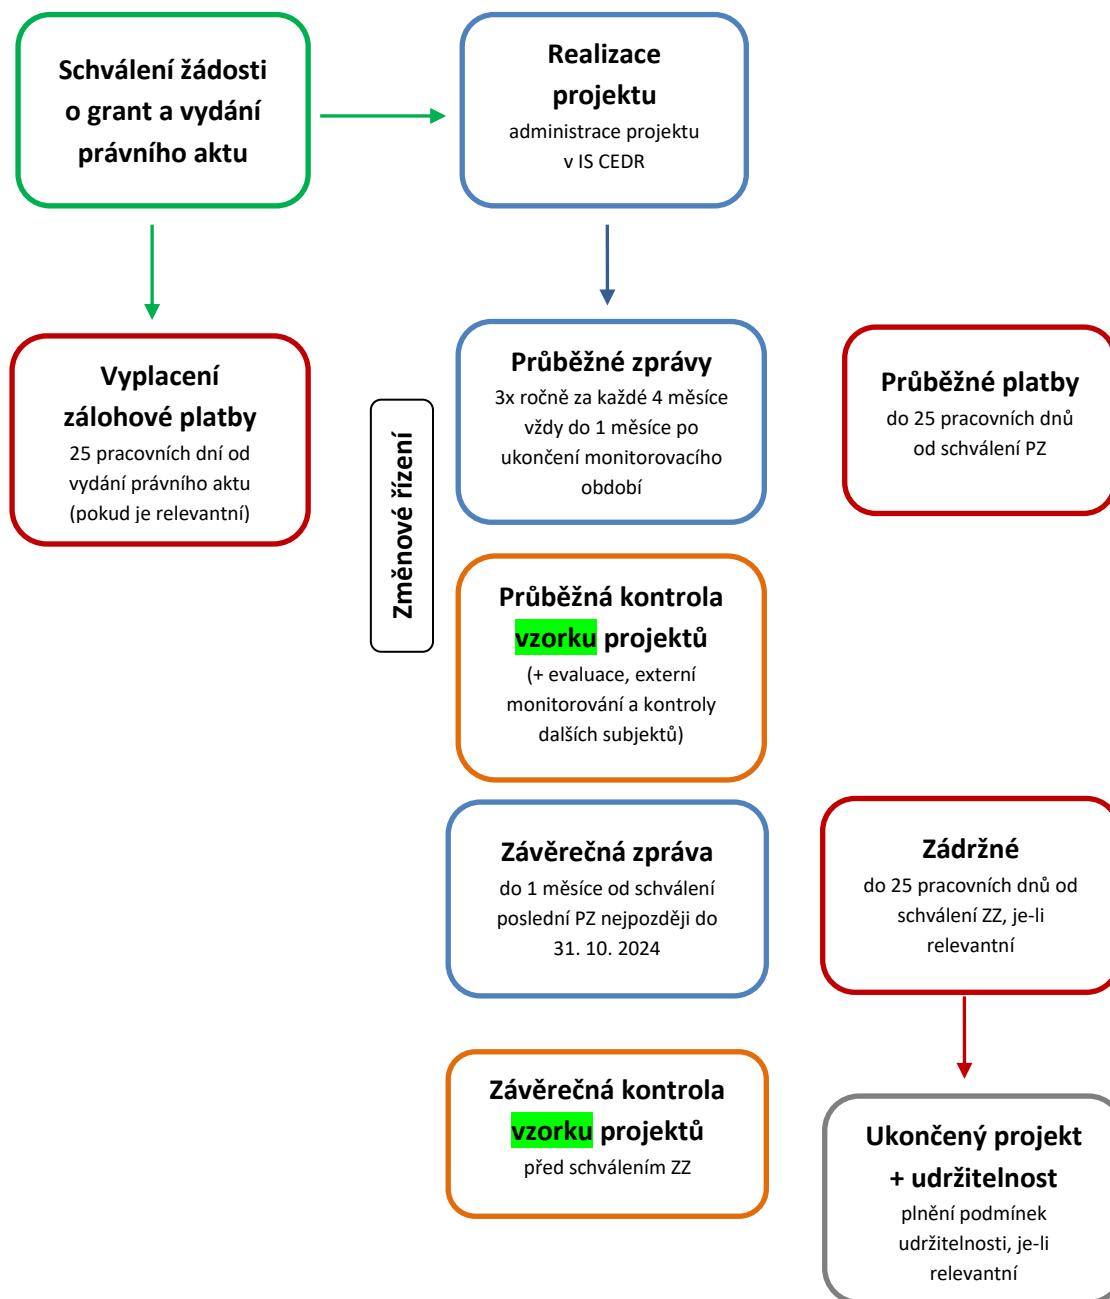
Schválení žádosti o grant a vydání právního aktu

Realizace projektu
administrace projektu v IS CEDR

Vyplacení zálohové platby
25 pracovních dní od vydání právního aktu (pokud je relevantní)

Změnové řízení

Průběžné zprávy
3x ročně za každé 4 měsíce vždy do 1 měsíce po ukončení monitorovacího období

Průběžné platby
do 25 pracovních dnů od schválení PZ

Průběžná kontrola vzorku projektů
(+ evaluace, externí monitorování a kontroly dalších subjektů)

Závěrečná zpráva
do 1 měsíce od schválení poslední PZ nejpozději do 31. 10. 2024

Zádržné
do 25 pracovních dnů od schválení ZZ, je-li relevantní

Závěrečná kontrola vzorku projektů
před schválením ZZ

Ukončený projekt + udržitelnost
plnění podmínek udržitelnosti, je-li relevantní